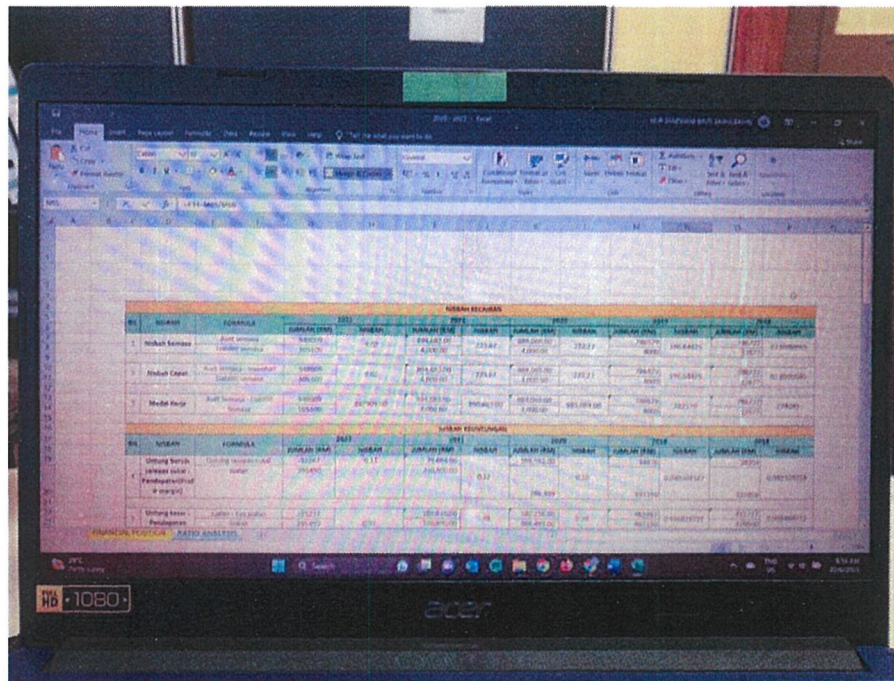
File Home Insert Page Layout Formulas Data Review View Help Tell me what you want to do

Conditional Formatting Format as Table Cell Styles Insert Delete Format Sort & Filter Find & Select

NISBAH KECAIRAN

| BIL | NISBAH | FORMULA | 2023 JUMLAH (RM) | NISBAH | 2021 JUMLAH (RM) | NISBAH | 2020 JUMLAH (RM) | NISBAH | 2019 JUMLAH (RM) | NISBAH | 2018 JUMLAH (RM) | NISBAH |
|---|---|---|---|---|---|---|---|---|---|---|---|---|
| 1 | Nisbah Semasa | Aset semasa / Liabiliti semasa | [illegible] | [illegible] | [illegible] | 223.67 | 889,000.00 / 4,000.00 | 222.23 | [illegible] | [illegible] | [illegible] | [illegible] |
| 2 | Nisbah Cepat | Aset semasa - Inventori / Liabiliti semasa | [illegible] | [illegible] | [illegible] | 223.67 | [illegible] | 222.23 | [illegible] | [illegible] | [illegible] | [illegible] |
| 3 | Modal Kerja | Aset Semasa - Liabiliti Semasa | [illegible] | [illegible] | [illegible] | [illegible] | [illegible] | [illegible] | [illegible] | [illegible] | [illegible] | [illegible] |

NISBAH KEUNTUNGAN

| BIL | NISBAH | FORMULA | 2022 JUMLAH (RM) | NISBAH | 2021 JUMLAH (RM) | NISBAH | 2020 JUMLAH (RM) | NISBAH | 2019 JUMLAH (RM) | NISBAH | 2018 JUMLAH (RM) | NISBAH |
|---|---|---|---|---|---|---|---|---|---|---|---|---|
| 1 | Untung kasar / Pendapatan (Profit margin) | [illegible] | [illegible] | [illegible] | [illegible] | 0.32 | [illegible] | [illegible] | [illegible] | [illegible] | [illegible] | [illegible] |
| 2 | Untung bersih / Pendapatan | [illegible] | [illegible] | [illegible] | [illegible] | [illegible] | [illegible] | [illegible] | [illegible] | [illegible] | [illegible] | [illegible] |

FINANCIAL POSITION | RATIO ANALYSIS

Search

FULL HD 1080

acer